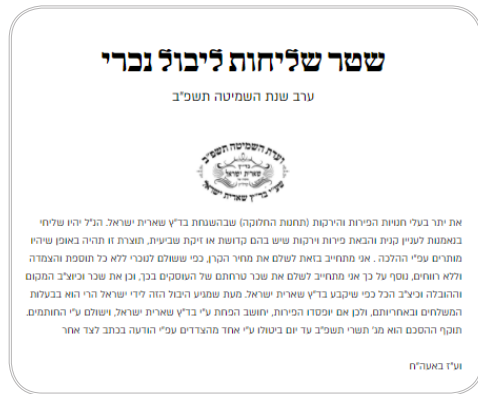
שטר שליחות ליבול נכרי

ערב שנת השמיטה תשפ"ב

ועדת השמיטה תשפ"ב
בד"ץ
שארית ישראל

את יתר בעלי חנויות הפירות והירקות (תחנות החלוקה) שבהשגחת בד"ץ שארית ישראל. הנ"ל יהיו שליחי בנאמנות לענייני קנית והבאת פירות וירקות שיש בהם קדושת או זיקת שביעית, תוצרת זו תהיה באופן שיהיו מותרים עפ"י ההלכה . אני מתחייב באחת לשלם את מחיר הקרן, כפי ששולם לנכרי ללא כל תוספת והצמדה וללא רווחים, נוסף על כך אני מתחייב לשלם את שכר טרחתם של העוסקים בכך, וכן את שכר וכיו"ב המקום וההובלה וכיו"ב הכל כפי שיקבע בד"ץ שארית ישראל. מעת שמגיע היבול הזה לידי ישראל הרי הוא בבעלות המשלחים ובאחריותם, ולכן אם יפסדו הפירות, יחושב הפסד ע"י בד"ץ שארית ישראל, וישולם ע"י החותמים. תוקף ההסכם הוא מג' תשרי תשפ"ב עד יום ביטולו ע"י אחד מהצדדים עפ"י הודעה בכתב לצד אחר

וע"ז באעה"ח